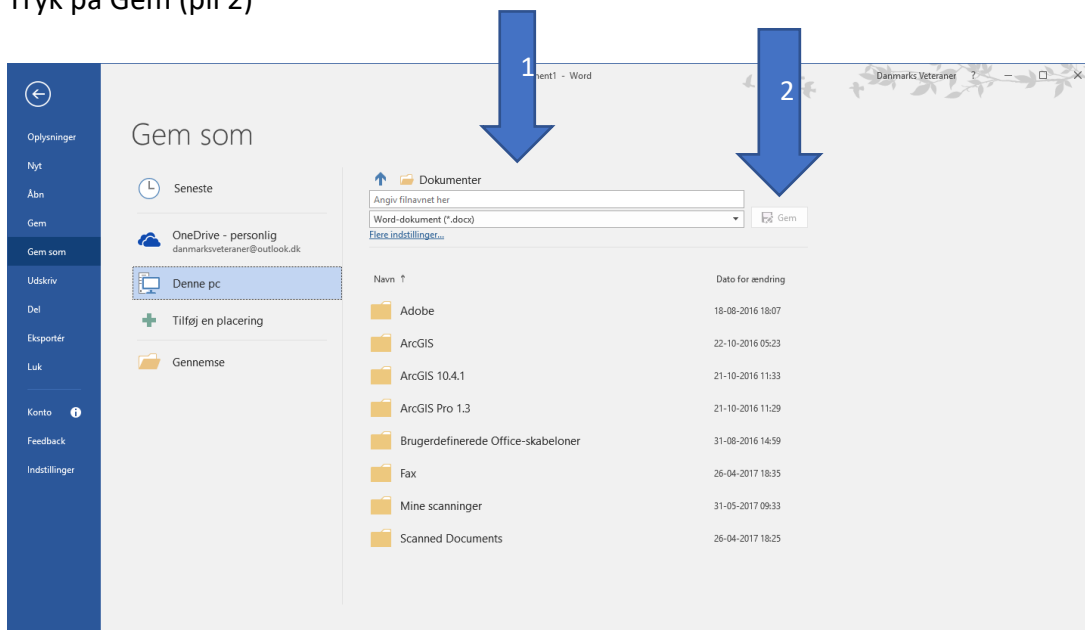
Tryk på Gem (pil 2)

1

2

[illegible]ment1 - Word

Danmarks Veteraner ?

Oplysninger
Nyt
Åbn
Gem
Gem som
Udskriv
Del
Eksportér
Luk
Konto
Feedback
Indstillinger

Gem som

Seneste
OneDrive - personlig
danmarksveteraner@outlook.dk
Denne pc
Tilføj en placering
Gennemse

Dokumenter
Angiv filnavnet her
Word-dokument (*.docx)
Flere indstillinger...
Gem

| Navn ↑ | Dato for ændring |
|---|---|
| Adobe | 18-08-2016 18:07 |
| ArcGIS | 22-10-2016 05:23 |
| ArcGIS 10.4.1 | 21-10-2016 11:33 |
| ArcGIS Pro 1.3 | 21-10-2016 11:29 |
| Brugerdefinerede Office-skabeloner | 31-08-2016 14:59 |
| Fax | 26-04-2017 18:35 |
| Mine scanninger | 31-05-2017 09:33 |
| Scanned Documents | 26-04-2017 18:25 |